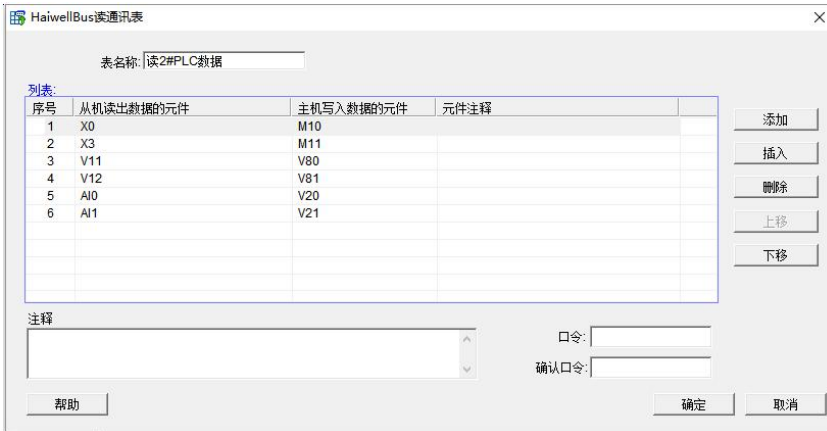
HaiwellBus读通讯表

×

表名称: 读2#PLC数据

列表:

| 序号 | 从机读出数据的元件 | 主机写入数据的元件 | 元件注释 |
|---|---|---|---|
| 1 | X0 | M10 | |
| 2 | X3 | M11 | |
| 3 | V11 | V80 | |
| 4 | V12 | V81 | |
| 5 | AI0 | V20 | |
| 6 | AI1 | V21 | |

添加
插入
删除
上移
下移

注释

口令:
确认口令:

帮助
确定
取消